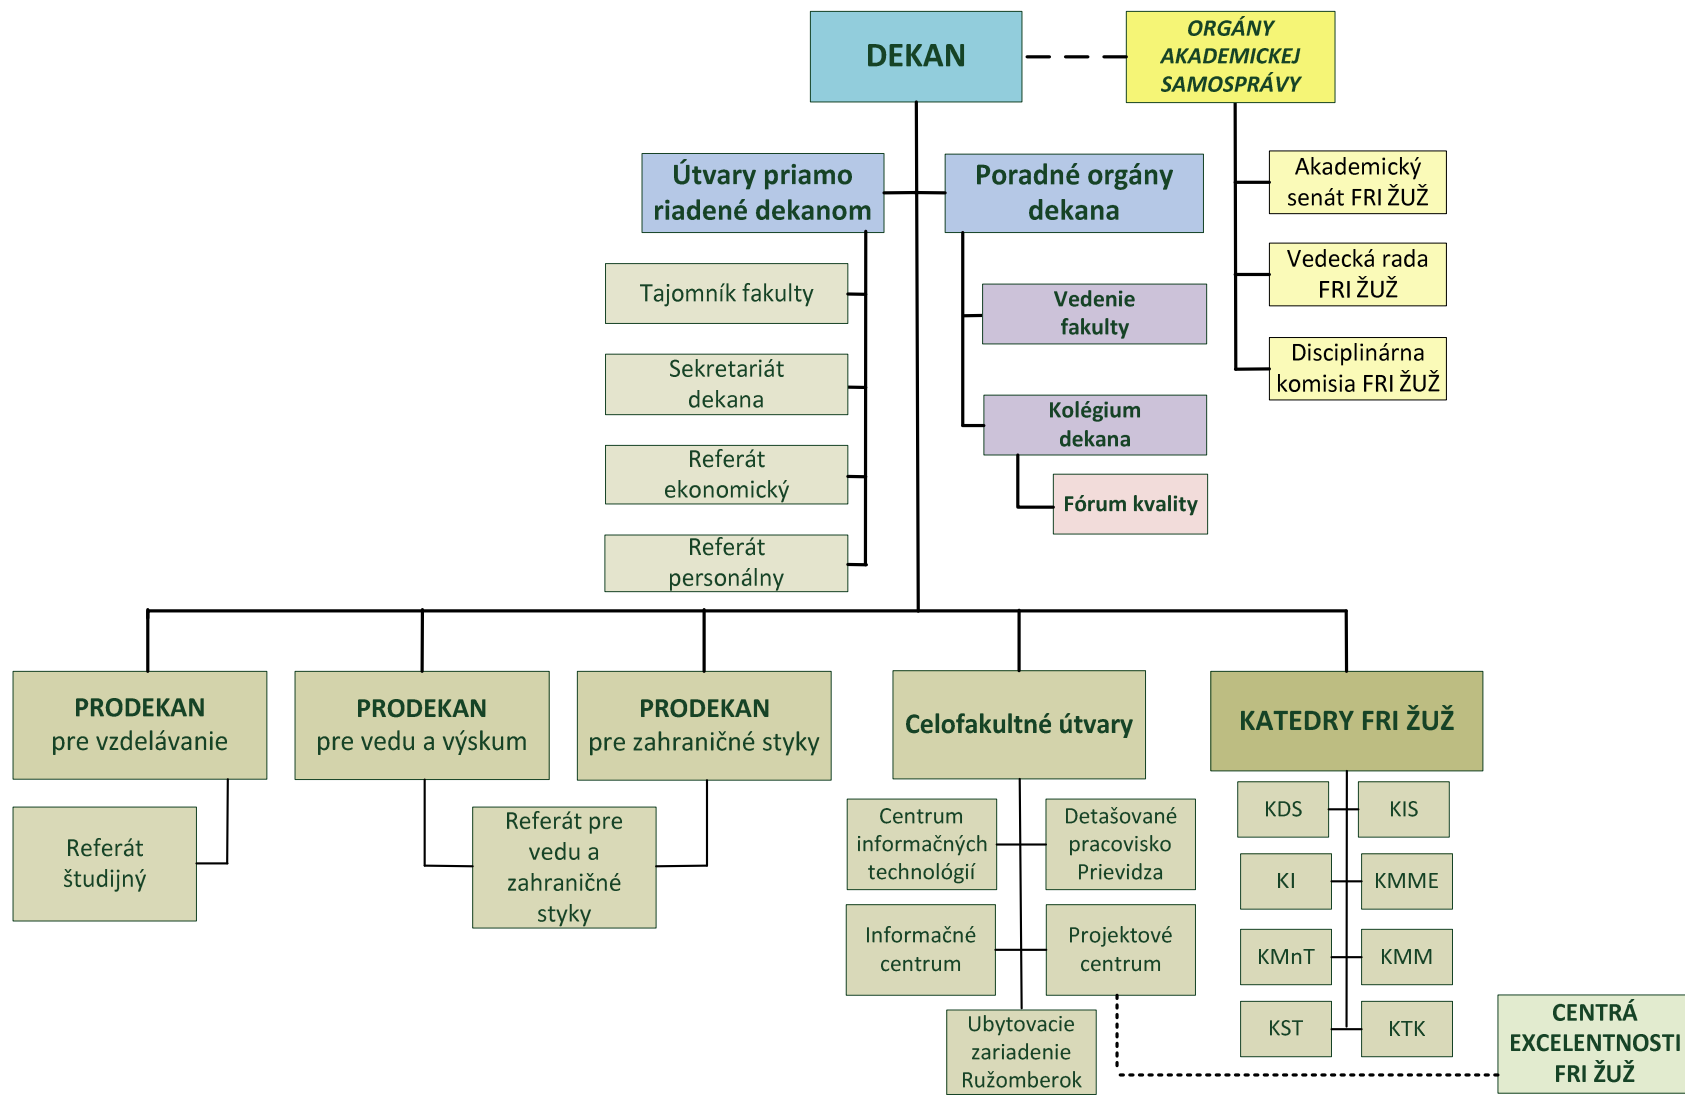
DEKAN

ORGÁNY AKADEMICKEJ SAMOSPRÁVY

Akademický senát FRI ŽUŽ

Vedecká rada FRI ŽUŽ

Disciplinárna komisia FRI ŽUŽ

Útvary priamo riadené dekanom

Tajomník fakulty

Sekretariát dekana

Referát ekonomický

Referát personálny

Poradné orgány dekana

Vedenie fakulty

Kolégium dekana

Fórum kvality

PRODEKAN pre vzdelávanie

Referát študijný

PRODEKAN pre vedu a výskum

PRODEKAN pre zahraničné styky

Referát pre vedu a zahraničné styky

Celofakultné útvary

Centrum informačných technológií

Detašované pracovisko Prievidza

Informačné centrum

Projektové centrum

Ubytovacie zariadenie Ružomberok

KATEDRY FRI ŽUŽ

KDS

KIS

KI

KMME

KMnT

KMM

KST

KTK

CENTRÁ EXCELENTNOSTI FRI ŽUŽ